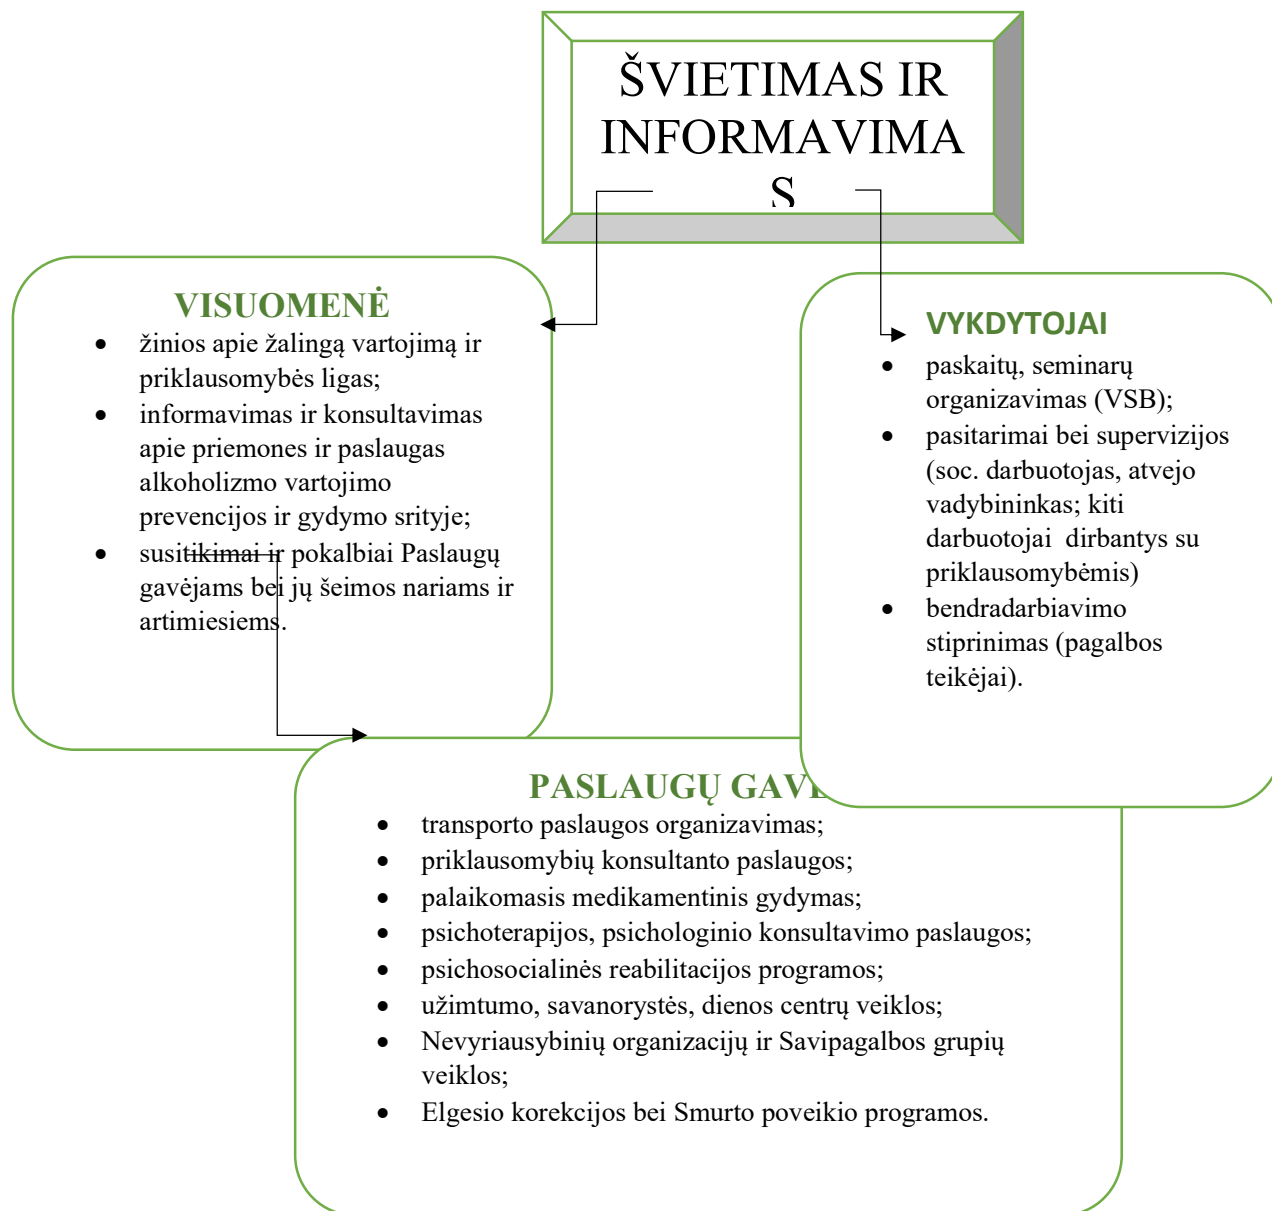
ŠVIETIMAS IR INFORMAVIMA S

VISUOMENĖ

- žinios apie žalingą vartojimą ir priklausomybės ligas;
- informavimas ir konsultavimas apie priemones ir paslaugas alkoholizmo vartojimo prevencijos ir gydymo srityje;
- susitikimai ir pokalbiai Paslaugų gavėjams bei jų šeimos nariams ir artimiesiems.

VYKDYTOJAI

- paskaitų, seminarų organizavimas (VSB);
- pasitarimai bei supervizijos (soc. darbuotojas, atvejo vadybininkas; kiti darbuotojai dirbantys su priklausomybėmis)
- bendradarbiavimo stiprinimas (pagalbos teikėjai).

PASLAUGŲ GAV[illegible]

- transporto paslaugos organizavimas;
- priklausomybių konsultanto paslaugos;
- palaikomasis medikamentinis gydymas;
- psichoterapijos, psichologinio konsultavimo paslaugos;
- psichosocialinės reabilitacijos programos;
- užimtumo, savanorystės, dienos centrų veiklos;
- Nevyriausybinių organizacijų ir Savipagalbos grupių veiklos;
- Elgesio korekcijos bei Smurto poveikio programos.